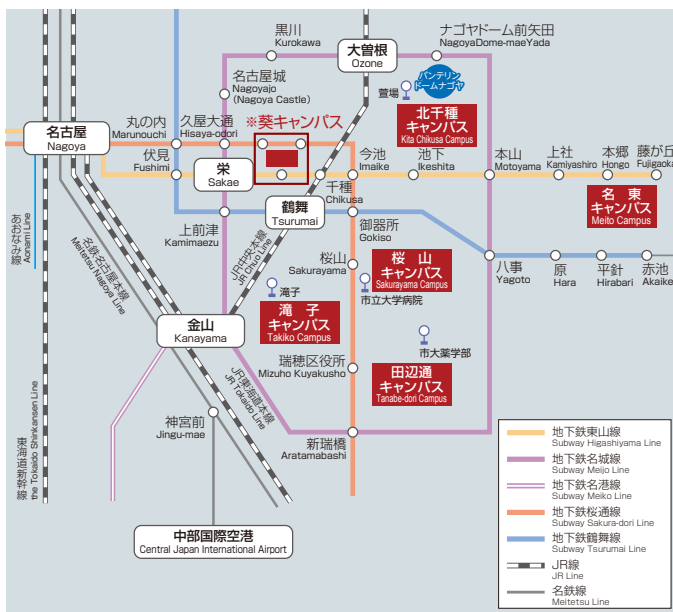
黒川
Kurokawa

ナゴヤドーム前矢田
NagoyaDome-maeYada

大曽根
Ozone

名古屋城
Nagoyajo
(Nagoya Castle)

バンテリンドームナゴヤ

萱場

北千種キャンパス
Kita Chikusa Campus

名古屋
Nagoya

丸の内
Marunouchi

久屋大通
Hisaya-odori

※葵キャンパス

伏見
Fushimi

栄
Sakae

今池
Imaike

池下
Ikeshita

本山
Motoyama

上社
Kamiyashiro

本郷
Hongo

藤が丘
Fujigaoka

千種
Chikusa

鶴舞
Tsurumai

名東キャンパス
Meito Campus

御器所
Gokiso

上前津
Kamimaezu

JR中央本線
JR Chuo Line

桜山
Sakurayama

桜山キャンパス
Sakurayama Campus

八事
Yagoto

原
Hara

平針
Hirabari

赤池
Akaike

市立大学病院

滝子

滝子キャンパス
Takiko Campus

金山
Kanayama

市大薬学部

瑞穂区役所
Mizuho Kuyakusho

田辺通キャンパス
Tanabe-dori Campus

名鉄名古屋本線
Meitetsu Nagoya Line

あおなみ線
Aonami Line

JR東海道本線
JR Tokaido Line

東海道新幹線
the Tokaido Shinkansen Line

神宮前
Jingu-mae

新瑞橋
Aratamabashi

中部国際空港
Central Japan International Airport

地下鉄東山線
Subway Higashiyama Line
地下鉄名城線
Subway Meijo Line
地下鉄名港線
Subway Meiko Line
地下鉄桜通線
Subway Sakura-dori Line
地下鉄鶴舞線
Subway Tsurumai Line
JR線
JR Line
名鉄線
Meitetsu Line